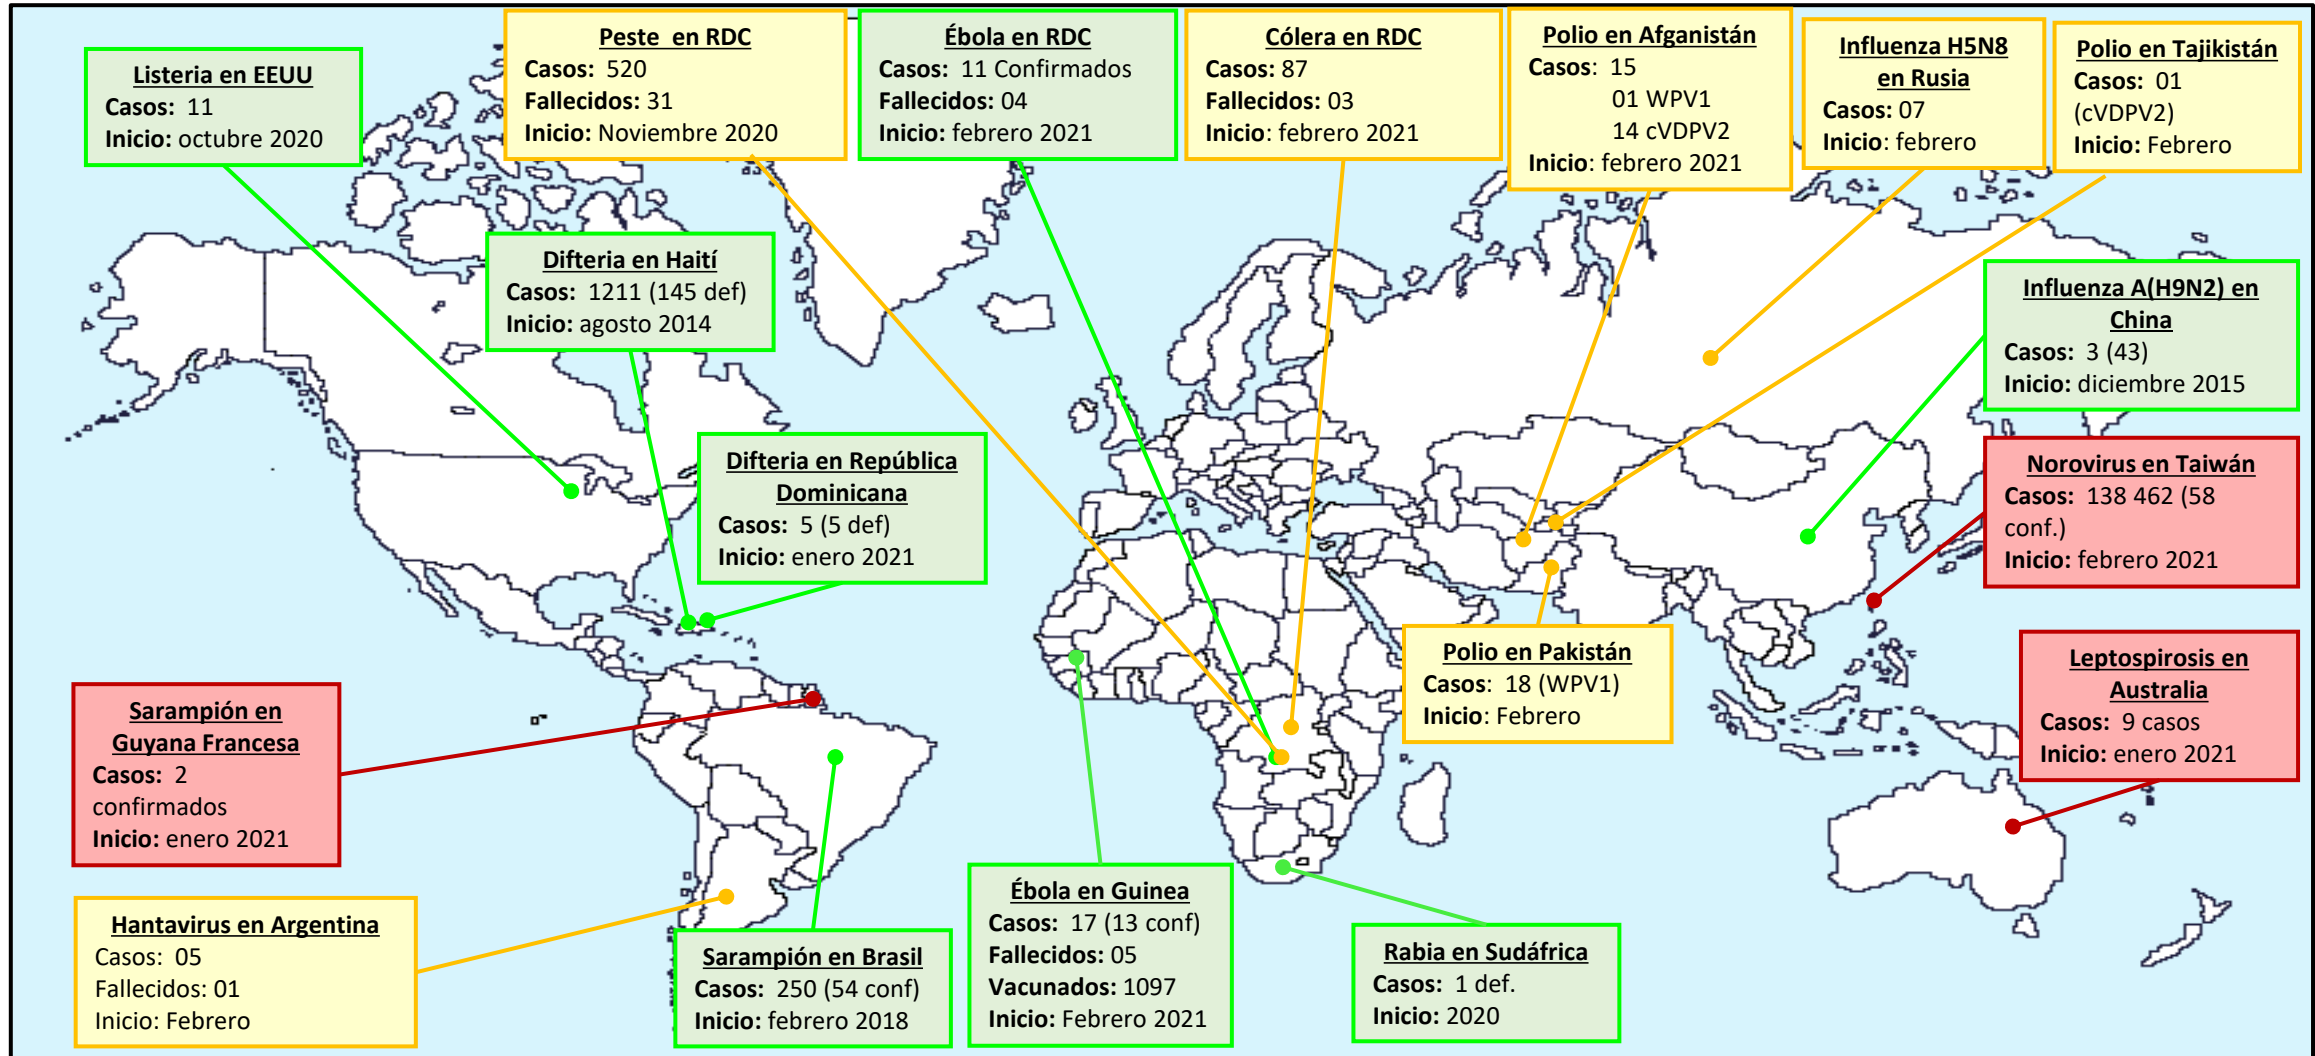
Listeria en EEUU
Casos: 11
Inicio: octubre 2020

Peste en RDC
Casos: 520
Fallecidos: 31
Inicio: Noviembre 2020

Ébola en RDC
Casos: 11 Confirmados
Fallecidos: 04
Inicio: febrero 2021

Cólera en RDC
Casos: 87
Fallecidos: 03
Inicio: febrero 2021

Polio en Afganistán
Casos: 15
01 WPV1
14 cVDPV2
Inicio: febrero 2021

Influenza H5N8 en Rusia
Casos: 07
Inicio: febrero

Polio en Tajikistán
Casos: 01 (cVDPV2)
Inicio: Febrero

Difteria en Haití
Casos: 1211 (145 def)
Inicio: agosto 2014

Influenza A(H9N2) en China
Casos: 3 (43)
Inicio: diciembre 2015

Difteria en República Dominicana
Casos: 5 (5 def)
Inicio: enero 2021

Norovirus en Taiwán
Casos: 138 462 (58 conf.)
Inicio: febrero 2021

Polio en Pakistán
Casos: 18 (WPV1)
Inicio: Febrero

Leptospirosis en Australia
Casos: 9 casos
Inicio: enero 2021

Sarampión en Guyana Francesa
Casos: 2 confirmados
Inicio: enero 2021

Hantavirus en Argentina
Casos: 05
Fallecidos: 01
Inicio: Febrero

Sarampión en Brasil
Casos: 250 (54 conf)
Inicio: febrero 2018

Ébola en Guinea
Casos: 17 (13 conf)
Fallecidos: 05
Vacunados: 1097
Inicio: Febrero 2021

Rabia en Sudáfrica
Casos: 1 def.
Inicio: 2020